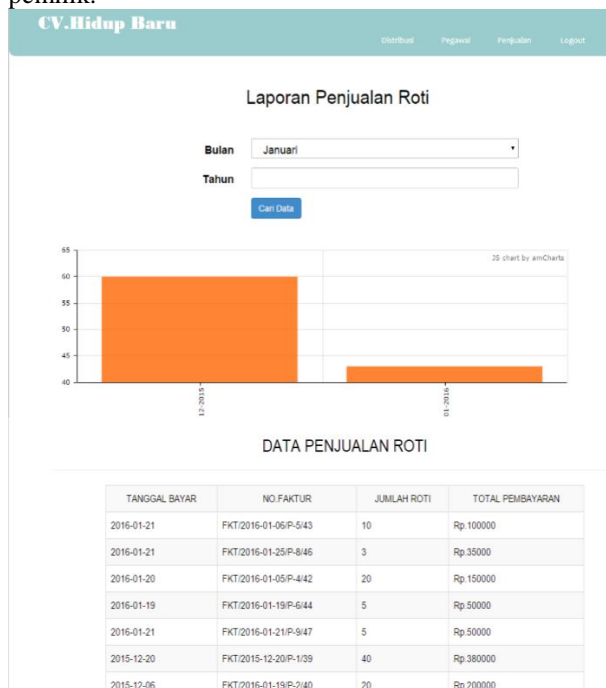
pemilik.

CV.Hidup Baru

Distribusi Pegawai Penjualan Logout

Laporan Penjualan Roti

Bulan Januari

Tahun

Cari Data

65
60
55
50
45
40

JS chart by amCharts

12-2015
01-2016

DATA PENJUALAN ROTI

| TANGGAL BAYAR | NO.FAKTUR | JUMLAH ROTI | TOTAL PEMBAYARAN |
|---|---|---|---|
| 2016-01-21 | FKT/2016-01-06/P-5/43 | 10 | Rp.100000 |
| 2016-01-21 | FKT/2016-01-25/P-8/46 | 3 | Rp.35000 |
| 2016-01-20 | FKT/2016-01-05/P-4/42 | 20 | Rp.150000 |
| 2016-01-19 | FKT/2016-01-19/P-6/44 | 5 | Rp.50000 |
| 2016-01-21 | FKT/2016-01-21/P-9/47 | 5 | Rp.50000 |
| 2015-12-20 | FKT/2015-12-20/P-1/39 | 40 | Rp.380000 |
| 2015-12-06 | FKT/2016-01-19/P-2/40 | 20 | Rp.200000 |